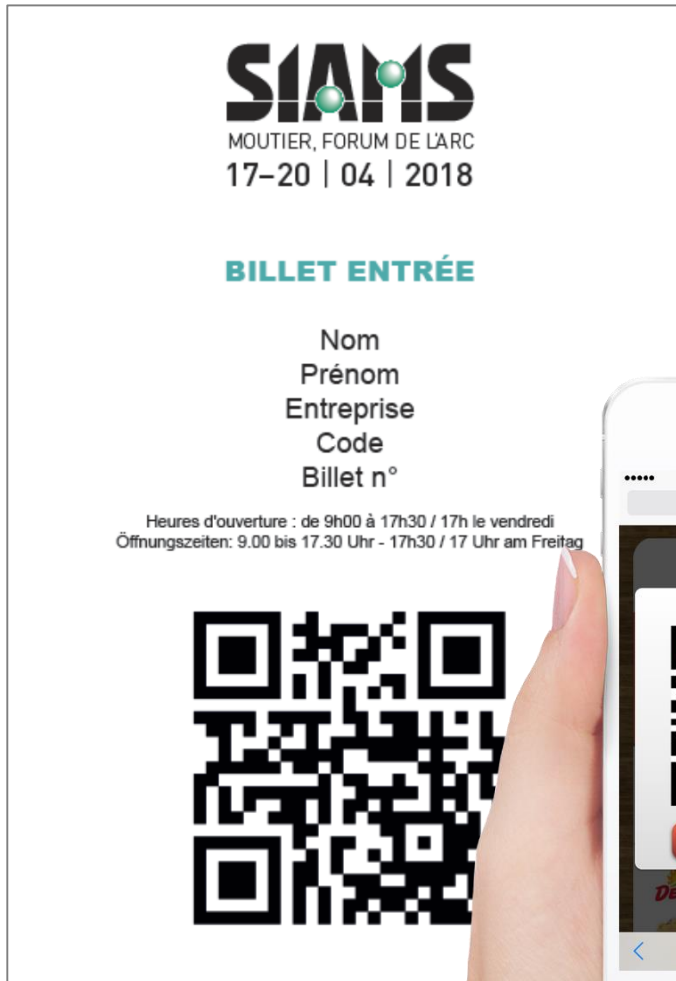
SIAMS
MOUTIER, FORUM DE L'ARC
17–20 | 04 | 2018

BILLET ENTRÉE

Nom
Prénom
Entreprise
Code
Billet n°

Heures d'ouverture : de 9h00 à 17h30 / 17h le vendredi
Öffnungszeiten: 9.00 bis 17.30 Uhr - 17h30 / 17 Uhr am Freitag

•••••

De

<